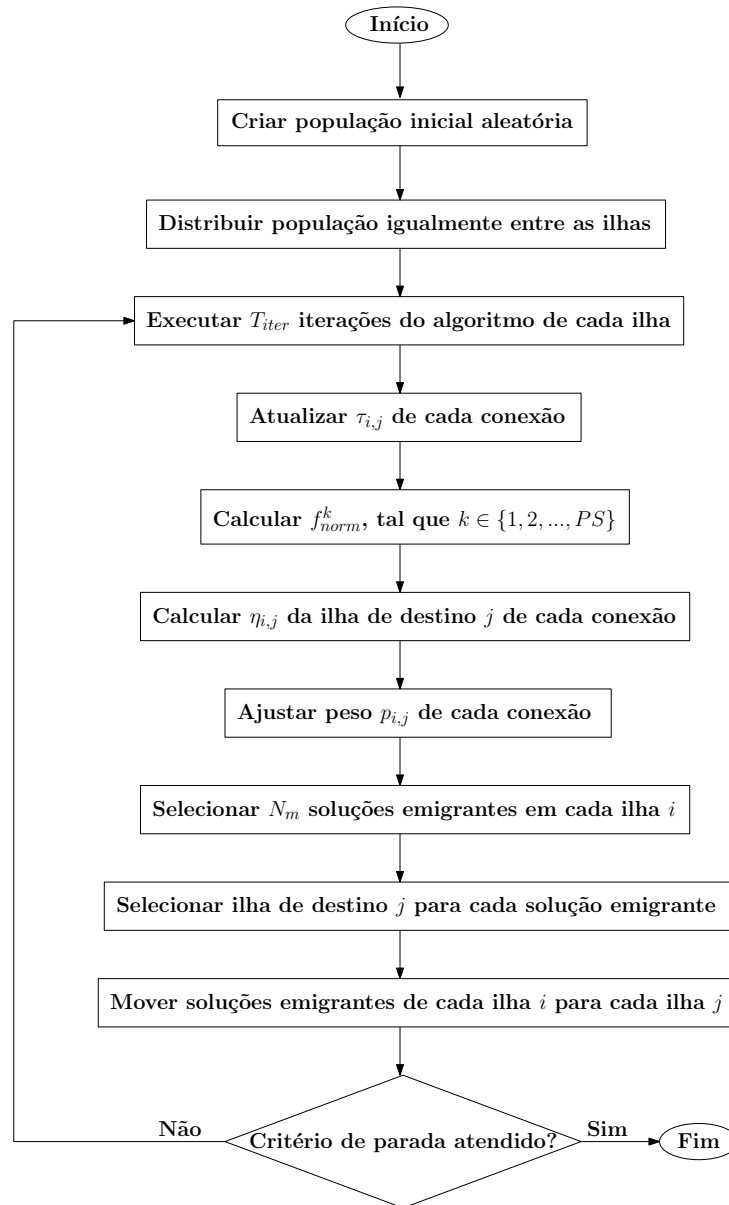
Início

Criar população inicial aleatória

Distribuir população igualmente entre as ilhas

Executar $T_{iter}$ iterações do algoritmo de cada ilha

Atualizar $\tau_{i,j}$ de cada conexão

Calcular $f_{norm}^{k}$, tal que $k \in \{1, 2, ..., PS\}$

Calcular $\eta_{i,j}$ da ilha de destino $j$ de cada conexão

Ajustar peso $p_{i,j}$ de cada conexão

Selecionar $N_m$ soluções emigrantes em cada ilha $i$

Selecionar ilha de destino $j$ para cada solução emigrante

Mover soluções emigrantes de cada ilha $i$ para cada ilha $j$

Não

Critério de parada atendido?

Sim

Fim